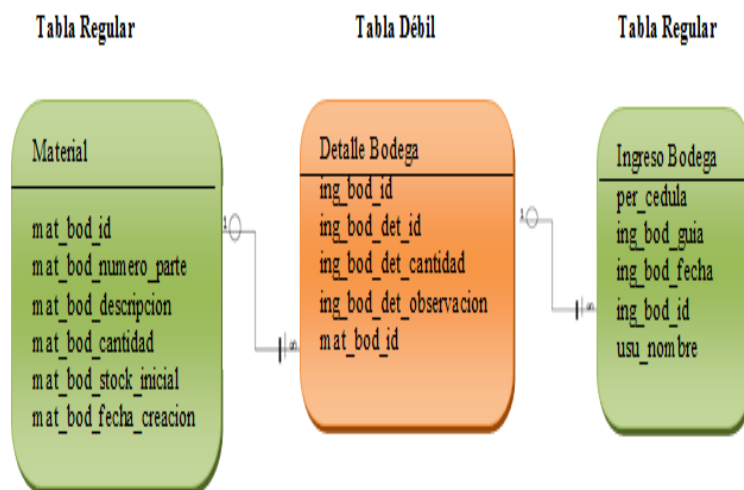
Tabla Regular

Tabla Débil

Tabla Regular

Material

mat_bod_id
mat_bod_numero_parte
mat_bod_descripcion
mat_bod_cantidad
mat_bod_stock_inicial
mat_bod_fecha_creacion

1

∞

Detalle Bodega

ing_bod_id
ing_bod_det_id
ing_bod_det_cantidad
ing_bod_det_observacion
mat_bod_id

1

∞

Ingreso Bodega

per_cedula
ing_bod_guia
ing_bod_fecha
ing_bod_id
usu_nombre